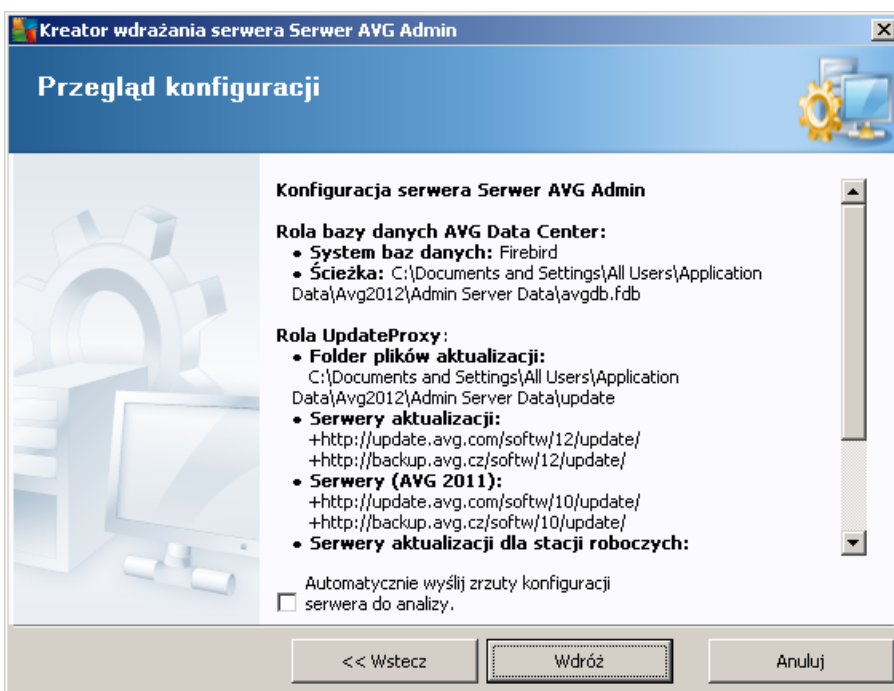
Kreator wdrażania serwera Serwer AVG Admin

Przegląd konfiguracji

Konfiguracja serwera Serwer AVG Admin

Rola bazy danych AVG Data Center:
• System baz danych: Firebird
• Ścieżka: C:\Documents and Settings\All Users\Application Data\Avg2012\Admin Server Data\avgdb.fdb

Rola UpdateProxy:
• Folder plików aktualizacji: C:\Documents and Settings\All Users\Application Data\Avg2012\Admin Server Data\update
• Serwery aktualizacji:
+http://update.avg.com/softw/12/update/
+http://backup.avg.cz/softw/12/update/
• Serwery (AVG 2011):
+http://update.avg.com/softw/10/update/
+http://backup.avg.cz/softw/10/update/
• Serwery aktualizacji dla stacji roboczych:

Automatycznie wyślij zrzuty konfiguracji serwera do analizy.

<< Wstecz
Wdróż
Anuluj